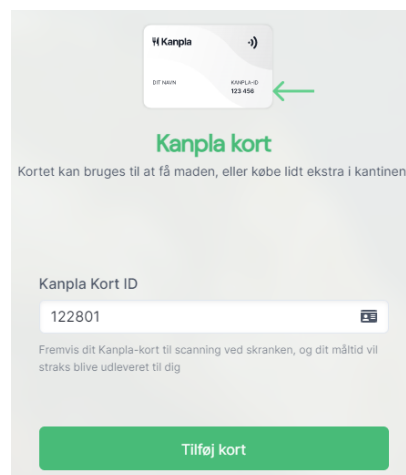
Kanpla

DIT NAVN

KANPLA-ID
123 456

Kanpla kort

Kortet kan bruges til at få maden, eller købe lidt ekstra i kantinen

Kanpla Kort ID

122801

Fremvis dit Kanpla-kort til scanning ved skranken, og dit måltid vil straks blive udleveret til dig

Tilføj kort